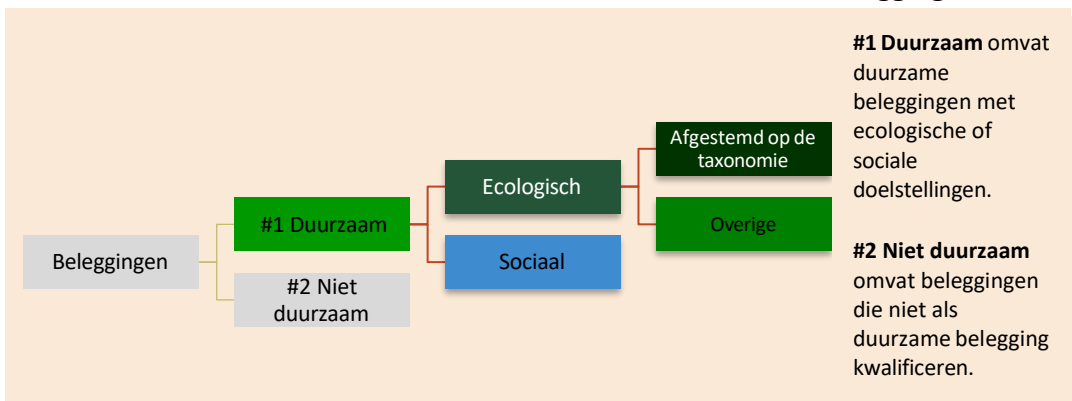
Beleggingen

#1 Duurzaam

#2 Niet duurzaam

Ecologisch

Sociaal

Afgestemd op de taxonomie

Overige

**#1 Duurzaam** omvat duurzame beleggingen met ecologische of sociale doelstellingen.

**#2 Niet duurzaam** omvat beleggingen die niet als duurzame belegging kwalificeren.